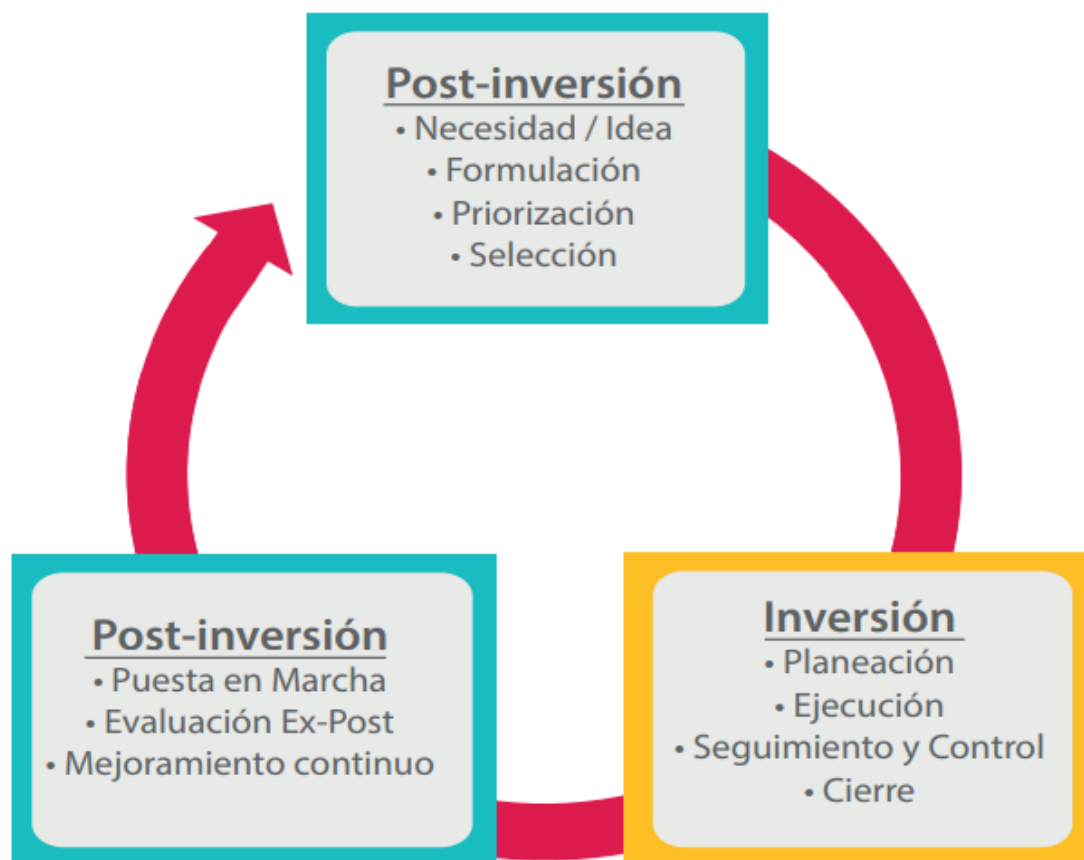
Post-inversión
• Necesidad / Idea
• Formulación
• Priorización
• Selección

Inversión
• Planeación
• Ejecución
• Seguimiento y Control
• Cierre

Post-inversión
• Puesta en Marcha
• Evaluación Ex-Post
• Mejoramiento continuo